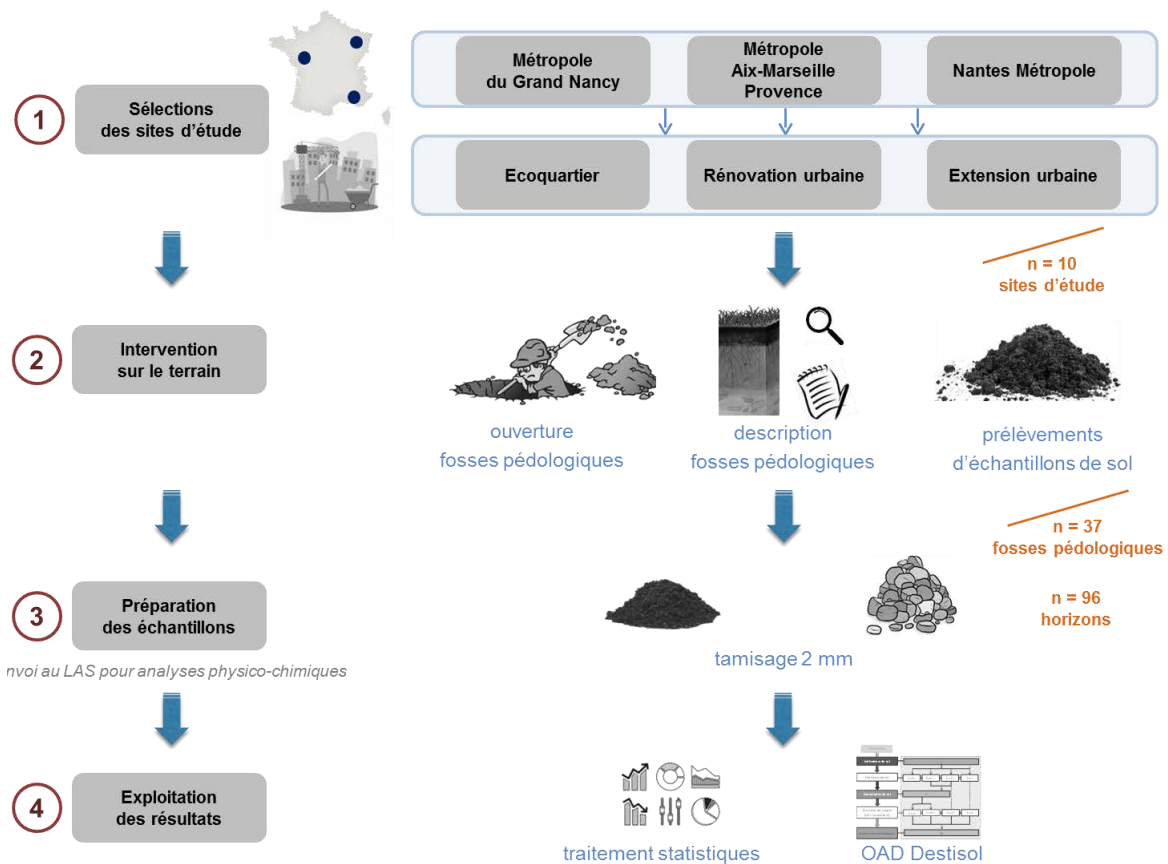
1
Sélections des sites d'étude

Métropole du Grand Nancy
Métropole Aix-Marseille Provence
Nantes Métropole

Ecoquartier
Rénovation urbaine
Extension urbaine

n = 10
sites d'étude

2
Intervention sur le terrain

ouverture fosses pédologiques
description fosses pédologiques
prélèvements d'échantillons de sol

n = 37
fosses pédologiques

n = 96
horizons

3
Préparation des échantillons

nvoi au LAS pour analyses physico-chimiques

tamisage 2 mm

4
Exploitation des résultats

traitement statistiques
OAD Destisol